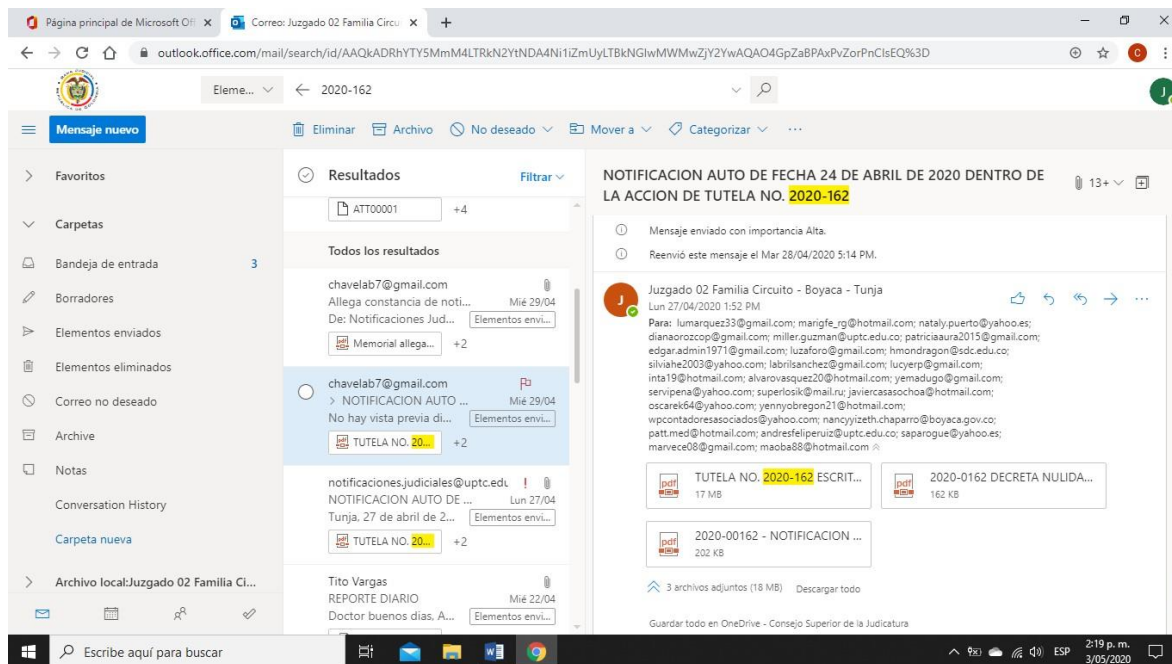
Página principal de Microsoft Of ×
Correo: Juzgado 02 Familia Circu ×
+

outlook.office.com/mail/search/id/AAQkADRhYTY5MmM4LTRkN2YtNDA4Ni1iZmUyLTBkNGIwMWMwZjY2YwAQAO4GpZaBPAxPvZorPnClsEQ%3D

Eleme... ∨
2020-162

Mensaje nuevo

Eliminar Archivo No deseado ∨ Mover a ∨ Categorizar ∨ ···

Favoritos

Carpetas

Bandeja de entrada 3

Borradores

Elementos enviados

Elementos eliminados

Correo no deseado

Archive

Notas

Conversation History

Carpeta nueva

Archivo local:Juzgado 02 Familia Ci...

Resultados Filtrar

ATT00001 +4

Todos los resultados

chavelab7@gmail.com
Allega constancia de noti... Mié 29/04
De: Notificaciones Jud... Elementos envi...
Memorial allega... +2

chavelab7@gmail.com
> NOTIFICACION AUTO ... Mié 29/04
No hay vista previa di... Elementos envi...
TUTELA NO. 20... +2

notificaciones.judiciales@uptc.edu
NOTIFICACION AUTO DE ... Lun 27/04
Tunja, 27 de abril de 2... Elementos envi...
TUTELA NO. 20... +2

Tito Vargas
REPORTE DIARIO Mié 22/04
Doctor buenos dias, A... Elementos envi...

NOTIFICACION AUTO DE FECHA 24 DE ABRIL DE 2020 DENTRO DE LA ACCION DE TUTELA NO. 2020-162

13+

Mensaje enviado con importancia Alta.

Reenvió este mensaje el Mar 28/04/2020 5:14 PM.

Juzgado 02 Familia Circuito - Boyaca - Tunja
Lun 27/04/2020 1:52 PM

Para: lumarquez33@gmail.com; marigfe_rg@hotmail.com; nataly.puerto@yahoo.es; dianaorozcop@gmail.com; miller.guzman@uptc.edu.co; patriciaaura2015@gmail.com; edgar.admin1971@gmail.com; luzaforo@gmail.com; hmondragon@sdc.edu.co; silviahe2003@yahoo.com; labrilsanchez@gmail.com; lucyerp@gmail.com; inta19@hotmail.com; alvarovasquez20@hotmail.com; yemadugo@gmail.com; servipena@yahoo.com; superlosik@mail.ru; javiercasasochoa@hotmail.com; oscarek64@yahoo.com; yennyobregon21@hotmail.com; wpcontadoresasociados@yahoo.com; nancyyizeth.chaparro@boyaca.gov.co; patt.med@hotmail.com; andresfeliperuiz@uptc.edu.co; saparogue@yahoo.es; marvece08@gmail.com; maoba88@hotmail.com

TUTELA NO. 2020-162 ESCRIT...
17 MB

2020-0162 DECRETA NULIDA...
162 KB

2020-00162 - NOTIFICACION ...
202 KB

3 archivos adjuntos (18 MB) Descargar todo

Guardar todo en OneDrive - Consejo Superior de la Judicatura

Escribe aquí para buscar

ESP 2:19 p. m. 3/05/2020